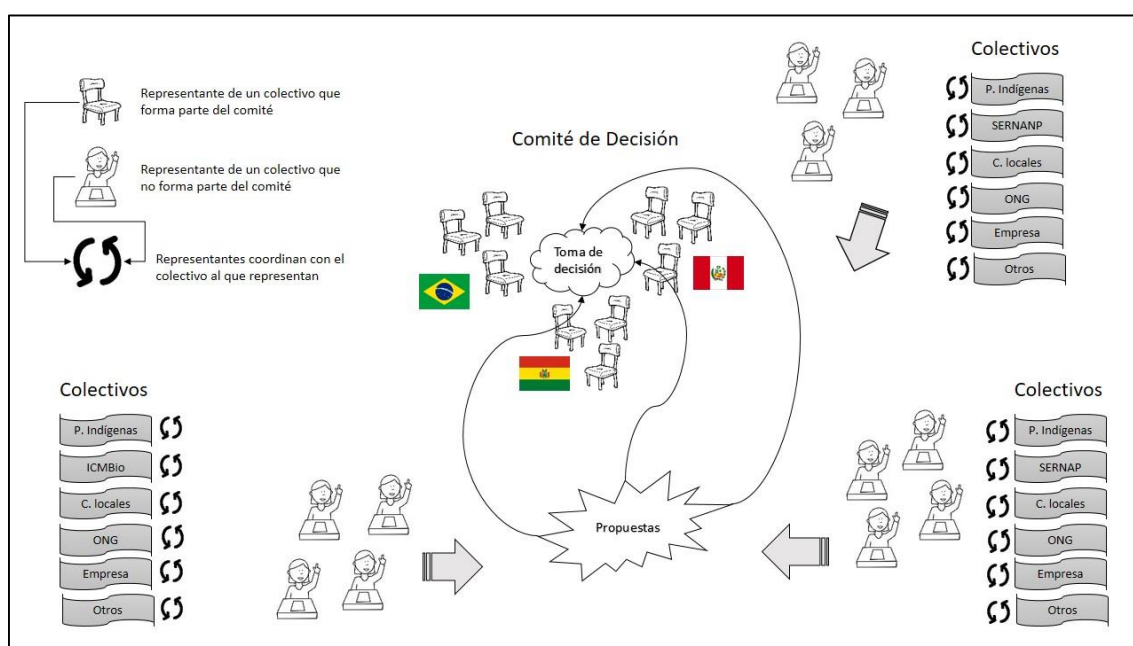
Representante de un colectivo que forma parte del comité

Representante de un colectivo que no forma parte del comité

Representantes coordinan con el colectivo al que representan

Comité de Decisión

Toma de decisión

Colectivos
P. Indígenas
SERNANP
C. locales
ONG
Empresa
Otros

Colectivos
P. Indígenas
ICMBio
C. locales
ONG
Empresa
Otros

Propuestas

Colectivos
P. Indígenas
SERNAP
C. locales
ONG
Empresa
Otros